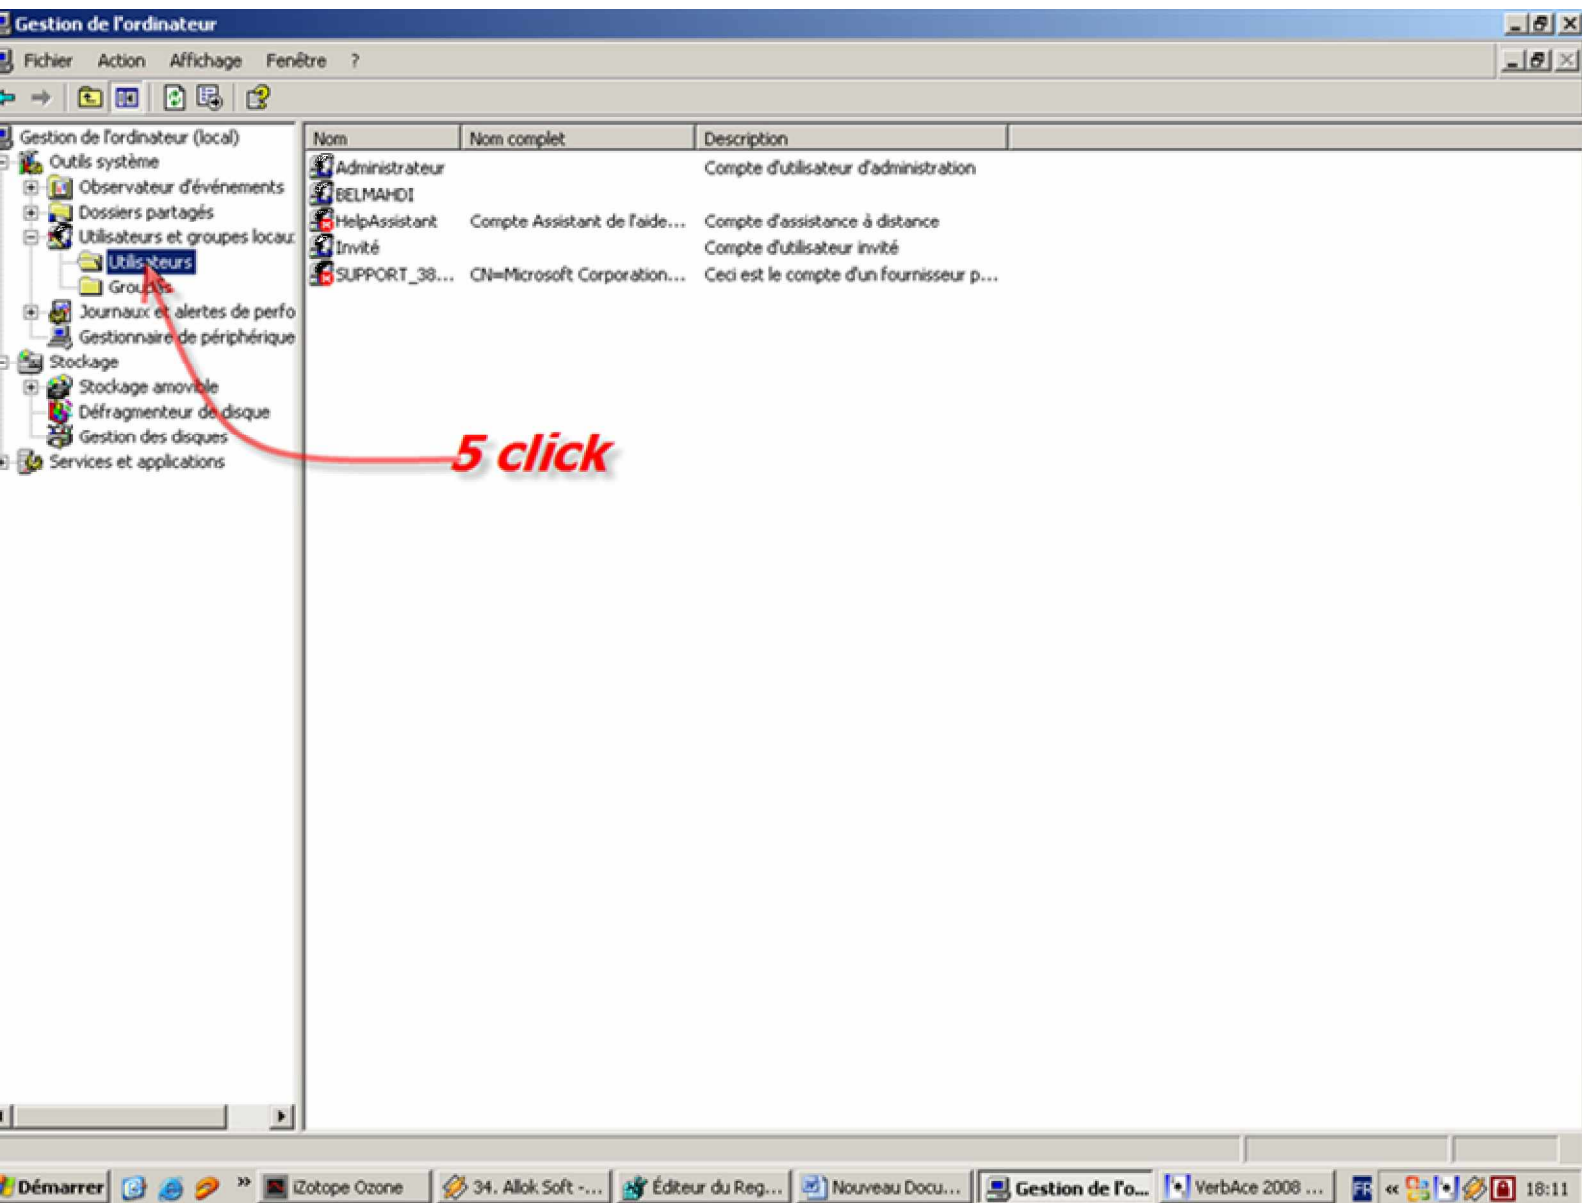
Gestion de l'ordinateur

Fichier Action Affichage Fenêtre ?

Gestion de l'ordinateur (local)
Outils système
Observateur d'événements
Dossiers partagés
Utilisateurs et groupes locau
Utilisateurs
Groupes
Journaux et alertes de perfo
Gestionnaire de périphérique
Stockage
Stockage amovible
Défragmenteur de disque
Gestion des disques
Services et applications

| Nom | Nom complet | Description |
|---|---|---|
| Administrateur | | Compte d'utilisateur d'administration |
| BELMAHDI | | |
| HelpAssistant | Compte Assistant de l'aide... | Compte d'assistance à distance |
| Invité | | Compte d'utilisateur invité |
| SUPPORT_38... | CN=Microsoft Corporation... | Ceci est le compte d'un fournisseur p... |

5 click

Démarrer iZotope Ozone 34. Allok Soft -... Éditeur du Reg... Nouveau Docu... Gestion de l'o... VerbAce 2008 ... FR 18:11